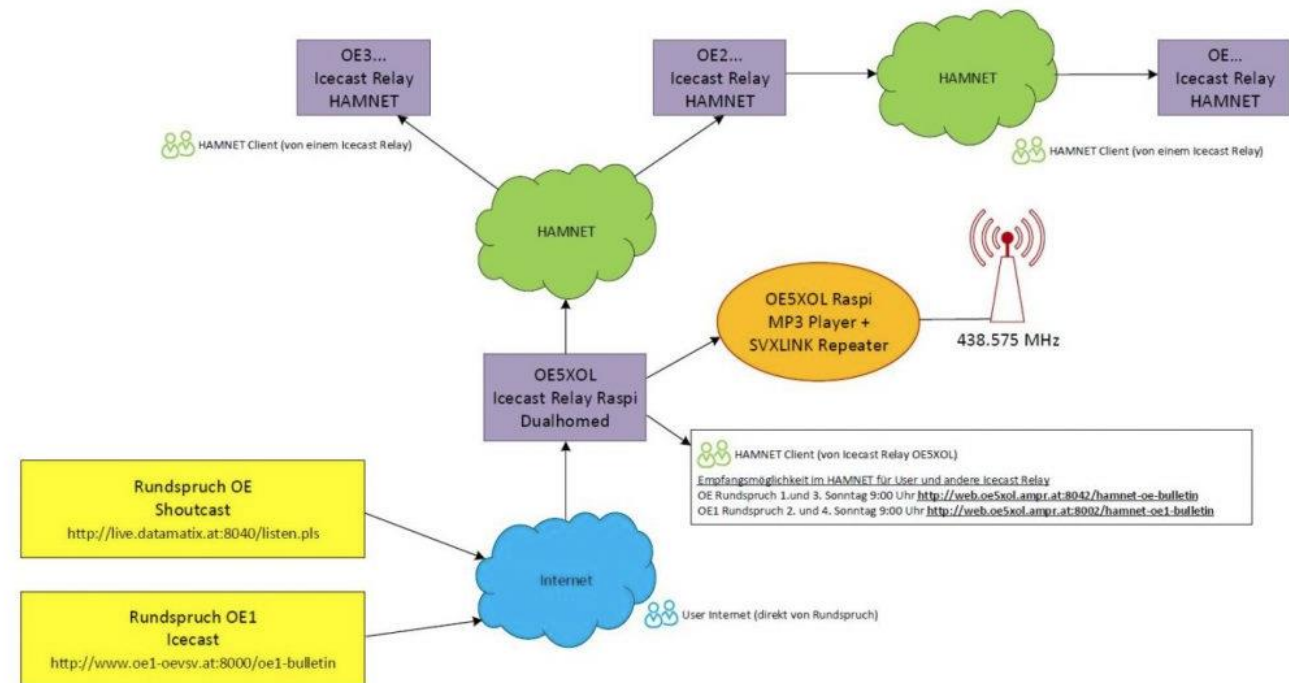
OE3...
Icecast Relay
HAMNET

OE2...
Icecast Relay
HAMNET

HAMNET

OE...
Icecast Relay
HAMNET

HAMNET Client (von einem Icecast Relay)

HAMNET Client (von einem Icecast Relay)

HAMNET

OE5XOL Raspi
MP3 Player +
SVXLINK Repeater

438.575 MHz

OE5XOL
Icecast Relay Raspi
Dualhomed

HAMNET Client (von Icecast Relay OE5XOL)

Empfangsmöglichkeit im HAMNET für User und andere Icecast Relay
OE Rundspruch 1.und 3. Sonntag 9:00 Uhr http://web.oe5xol.ampr.at:8042/hamnet-oe-bulletin
OE1 Rundspruch 2. und 4. Sonntag 9:00 Uhr http://web.oe5xol.ampr.at:8002/hamnet-oe1-bulletin

Rundspruch OE
Shoutcast
http://live.datamatix.at:8040/listen.pls

Internet

Rundspruch OE1
Icecast
http://www.oe1-oevsv.at:8000/oe1-bulletin

User Internet (direkt von Rundspruch)